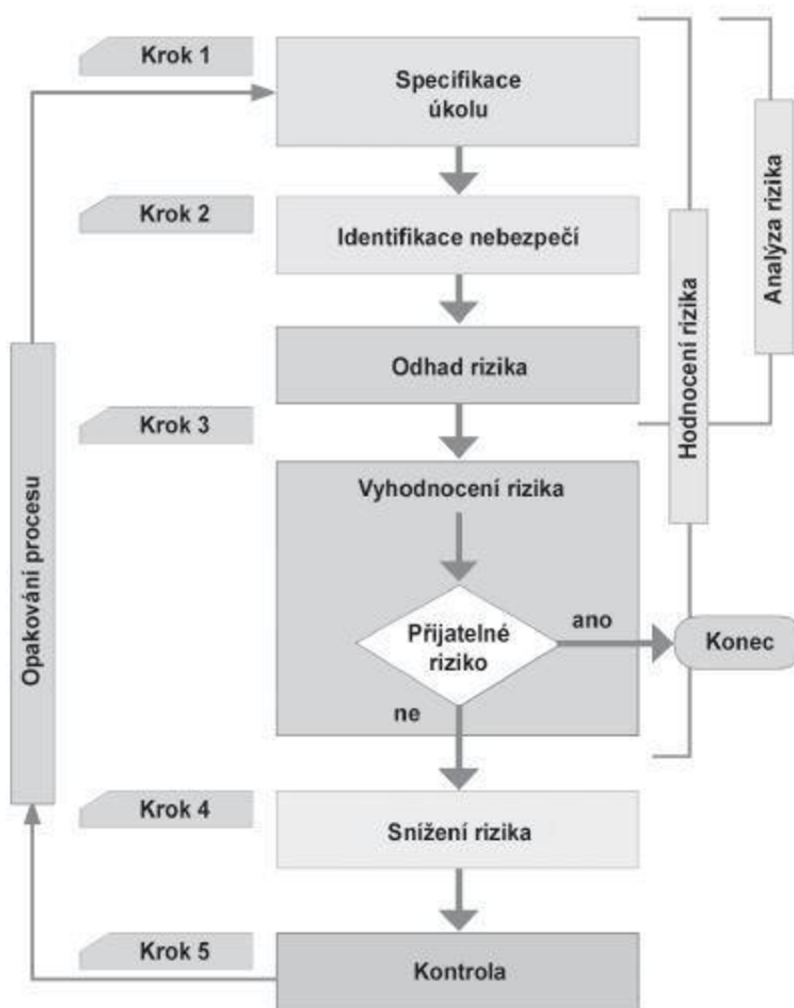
Krok 1

Specifikace úkolu

Krok 2

Identifikace nebezpečí

Odhad rizika

Krok 3

Vyhodnocení rizika

Přijatelné riziko

ano

Konec

ne

Krok 4

Snížení rizika

Krok 5

Kontrola

Opakování procesu

Hodnocení rizika

Analýza rizika